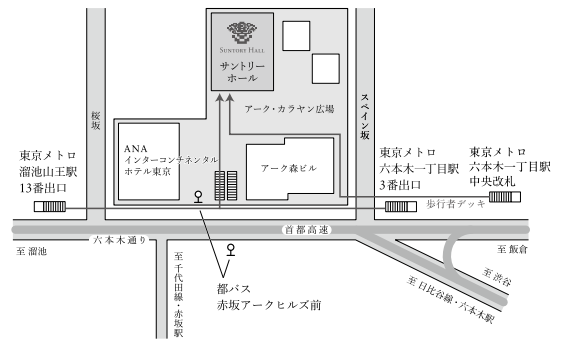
SUNTORY HALL

サントリーホール

アーク・カラヤン広場

桜坂

スペイン坂

ANA
インターコンチネンタル
ホテル東京

アーク森ビル

東京メトロ
溜池山王駅
13番出口

東京メトロ
六本木一丁目駅
3番出口

東京メトロ
六本木一丁目駅
中央改札

歩行者デッキ

至 溜池

六本木通り

首都高速

至 飯倉

至 渋谷

至 日比谷線・六本木駅

至 千代田線・赤坂駅

都バス
赤坂アークヒルズ前